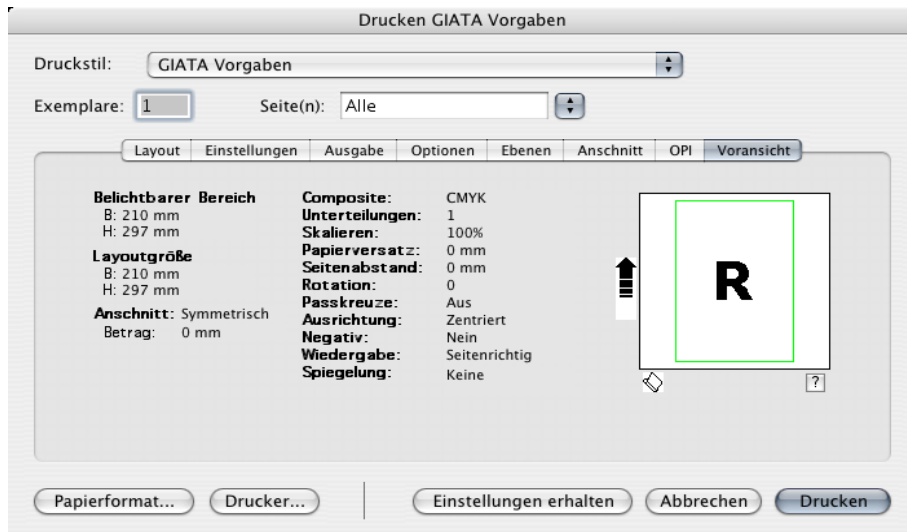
Drucken GIATA Vorgaben

Druckstil: GIATA Vorgaben

Exemplare: 1 Seite(n): Alle

Layout | Einstellungen | Ausgabe | Optionen | Ebenen | Anschnitt | OPI | Voransicht

Belichtbarer Bereich
B: 210 mm
H: 297 mm

Layoutgröße
B: 210 mm
H: 297 mm

Anschnitt: Symmetrisch
Betrag: 0 mm

Composite: CMYK
Unterteilungen: 1
Skalieren: 100%
Papierversatz: 0 mm
Seitenabstand: 0 mm
Rotation: 0
Passkreuze: Aus
Ausrichtung: Zentriert
Negativ: Nein
Wiedergabe: Seitenrichtig
Spiegelung: Keine

R

?

Papierformat... Drucker... Einstellungen erhalten Abbrechen Drucken